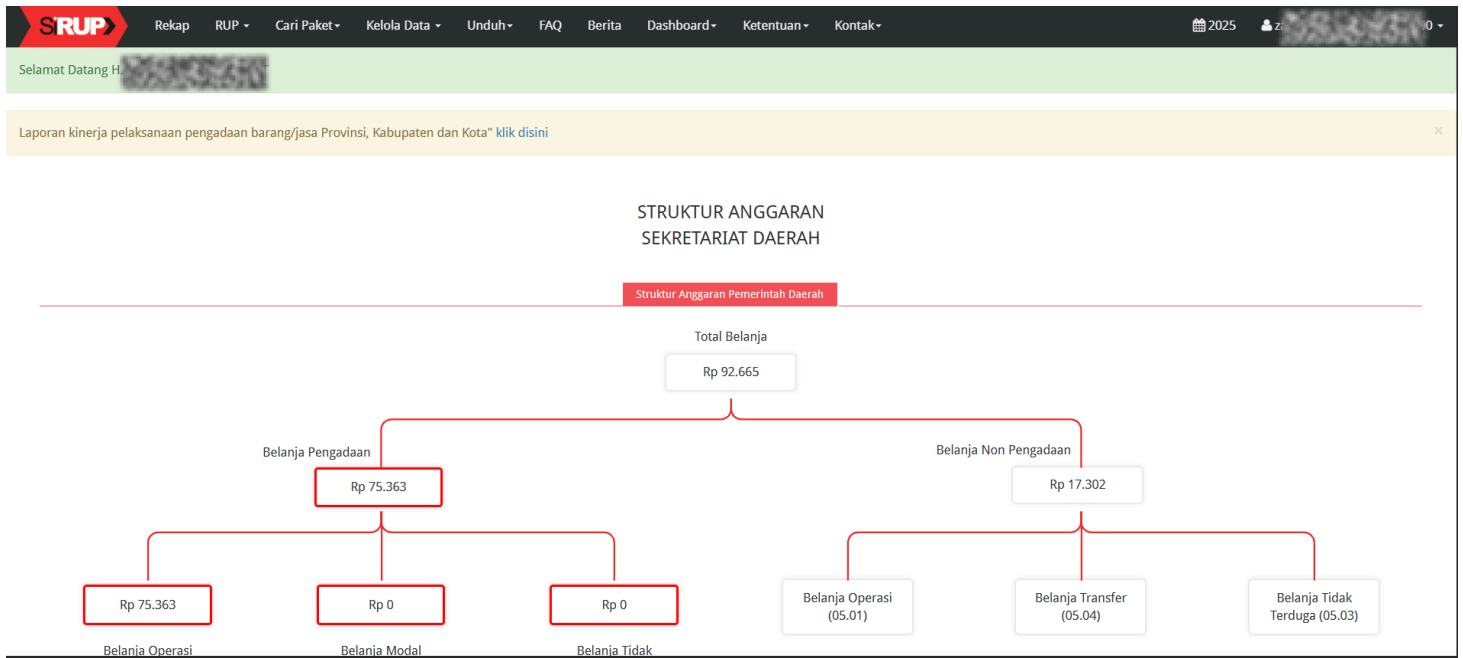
SIRUP Rekap RUP Cari Paket Kelola Data Unduh FAQ Berita Dashboard Ketentuan Kontak 2025 z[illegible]0

Selamat Datang H.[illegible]

Laporan kinerja pelaksanaan pengadaan barang/jasa Provinsi, Kabupaten dan Kota" klik disini

×

STRUKTUR ANGGARAN
SEKRETARIAT DAERAH

Struktur Anggaran Pemerintah Daerah

Total Belanja

Rp 92.665

Belanja Pengadaan

Rp 75.363

Belanja Non Pengadaan

Rp 17.302

Rp 75.363

Rp 0

Rp 0

Belanja Operasi (05.01)

Belanja Transfer (05.04)

Belanja Tidak Terduga (05.03)

Belanja Operasi

Belanja Modal

Belanja Tidak